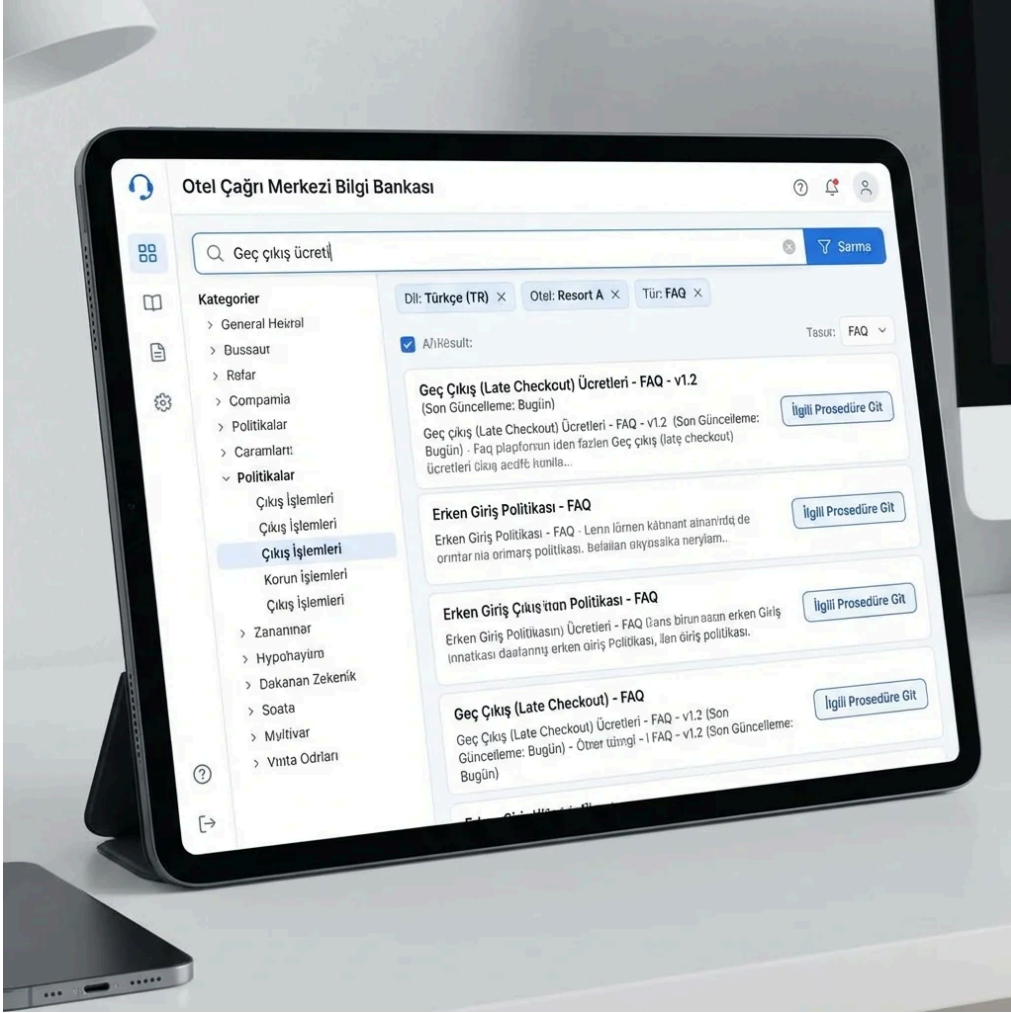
Otel Çağrı Merkezi Bilgi Bankası

Geç çıkış ücreti

Sarma

Kategorier

> General Heitral
> Bussaut
> Refar
> Compamia
> Politikalar
> Caramları
⌄ Politikalar
Çıkış İşlemleri
Çıkış İşlemleri
Çıkış İşlemleri
Korun İşiemleri
Çıkış İşlemleri
> Zananınar
> Hypohayürn
> Dəkanan Zekenik
> Soata
> Multivar
> Vınta Odrları

Dil: Türkçe (TR) ×
Otel: Resort A ×
Tür: FAQ ×

A/lResult:

Tasıu: FAQ

Geç Çıkış (Late Checkout) Ücretleri - FAQ - v1.2
(Son Güncelleme: Bugün)
Geç çıkış (Late Checkout) Ücretleri - FAQ - v1.2 (Son Güncelleme: Bugün) - Faq plapforsun iden fazlen Geç çıkış (late checkout) ücretleri cıkış acdft hunila...
İlgili Prosedüre Git

Erken Giriş Politikası - FAQ
Erken Giriş Politikası - FAQ - Lenn lörnen kâbnant ainanırdq de orıntar nia orimarş politikası. Befailan okypsaika neryiam..
İlgili Prosedüre Git

Erken Giriş Çıkış ıtan Politikası - FAQ
Erken Giriş Politikasın) Ücretleri - FAQ (lans birun aatın erken Giriş innatkası daalannış erken giriş Politikası, ilen Giriş politikası.
İlgili Prosedüre Git

Geç Çıkış (Late Checkout) - FAQ
Geç Çıkış (Late Checkout) Ücretleri - FAQ - v1.2 (Son Güncelleme: Bugün) - Ötner tımgi - I FAQ - v1.2 (Son Güncelleme: Bugün)
İlgili Prosedüre Git

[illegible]